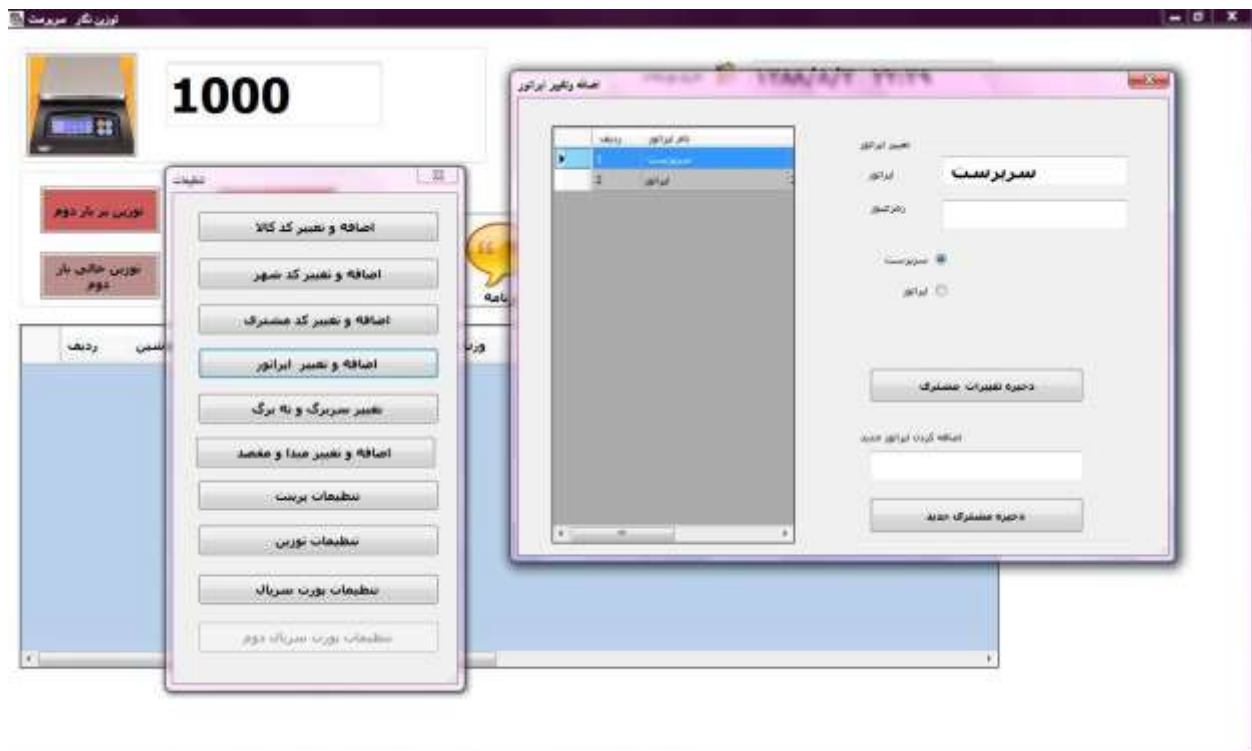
توزین نگار سرپرست

1000

توزین بر بار دوم

توزین خالی بار دوم

نامه

ردیف
نسی
وز

تنظیمات

اضافه و تغییر کد کالا

اضافه و تغییر کد شهر

اضافه و تغییر کد مشتری

اضافه و تغییر اپراتور

تغییر سربرگ و ته برگ

اضافه و تغییر مبدا و مقصد

تنظیمات پرینت

تنظیمات توزین

تنظیمات پورت سریال

تنظیمات پورت سریال دوم

اضافه وتغییر اپراتور

۱۳۸۸/۸/۲ ۲۲:۲۹

| | ردیف | نام اپراتور |
|---|---|---|
| ▸ | 1 | سرپرست |
| | 2 | اپراتور |

تغییر اپراتور

اپراتور
سرپرست

رمزعبور

سرپرست

اپراتور

ذخیره تغییرات مشتری

اضافه کردن اپراتور جدید

ذخیره مشتری جدید